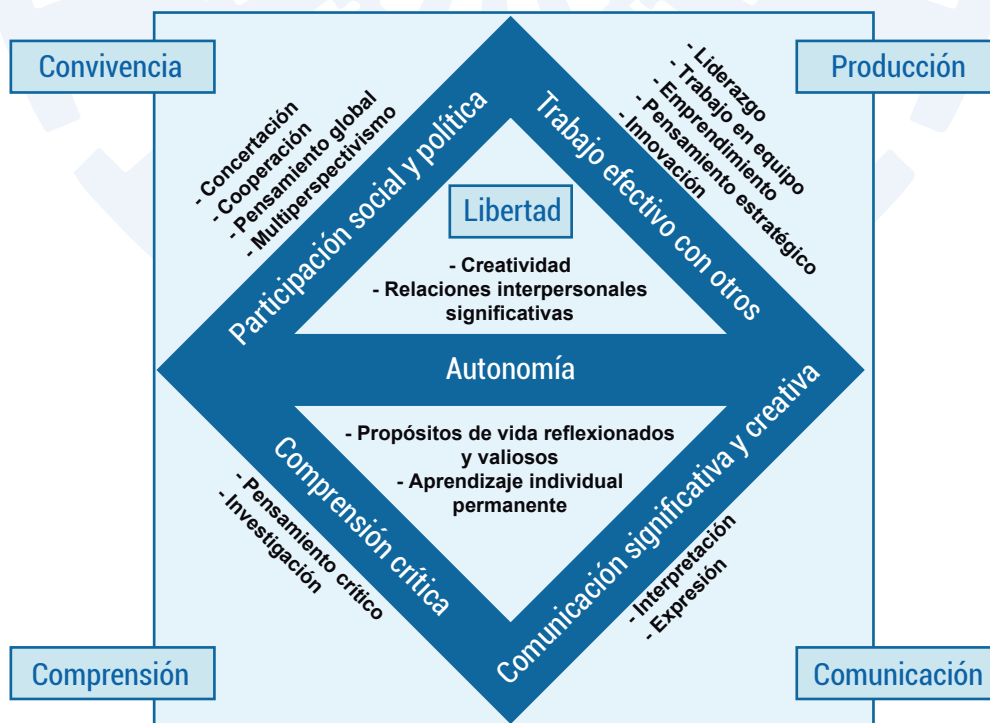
Convivencia

Producción

- Concertación
- Cooperación
- Pensamiento global
- Multiperspectivismo

Participación social y política

Trabajo efectivo con otros

- Liderazgo
- Trabajo en equipo
- Emprendimiento
- Pensamiento estratégico
- Innovación

Libertad

- Creatividad
- Relaciones interpersonales significativas

Autonomía

- Propósitos de vida reflexionados y valiosos
- Aprendizaje individual permanente

Comprensión crítica

Comunicación significativa y creativa

- Pensamiento crítico
- Investigación

- Interpretación
- Expresión

Comprensión

Comunicación